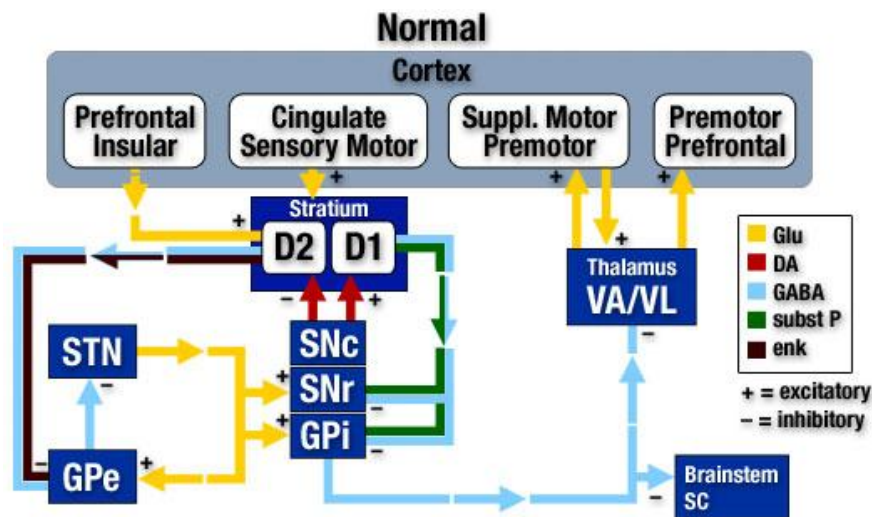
Normal

Cortex

Prefrontal Insular

Cingulate Sensory Motor

Suppl. Motor Premotor

Premotor Prefrontal

+

Stratium

+

D2

D1

−

+

+

+

+

Thalamus VA/VL

−

Glu

DA

GABA

subst P

enk

+ = excitatory

− = inhibitory

STN

−

SNc

SNr

GPi

+

+

−

−

−

GPe

+

Brainstem SC

−